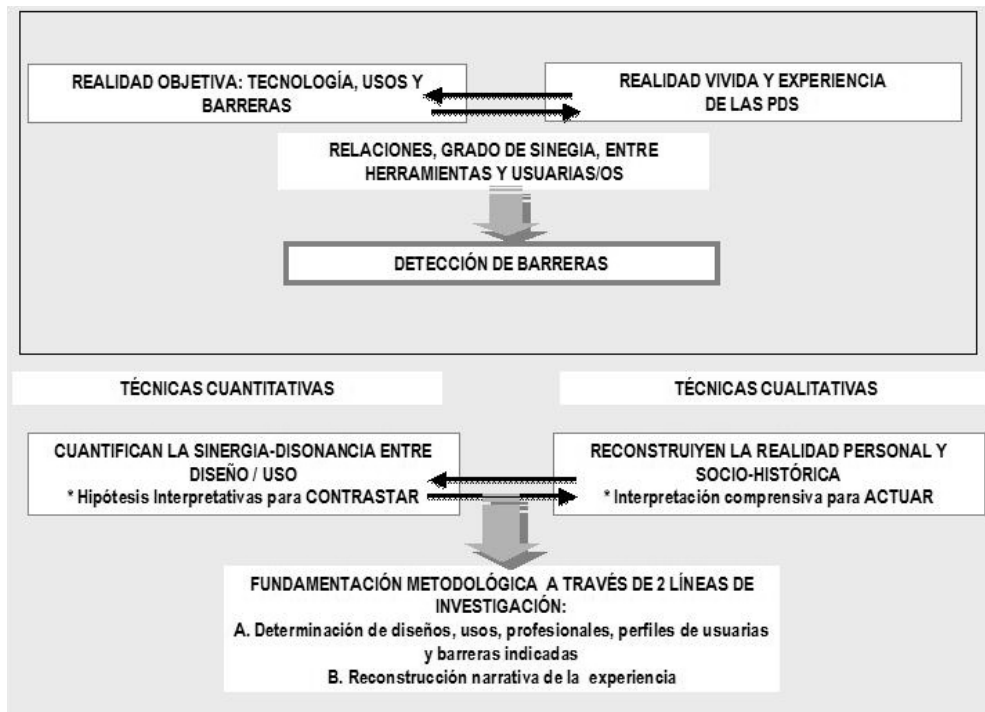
REALIDAD OBJETIVA: TECNOLOGÍA, USOS Y BARRERAS

REALIDAD VIVIDA Y EXPERIENCIA DE LAS PDS

RELACIONES, GRADO DE SINEGIA, ENTRE HERRAMIENTAS Y USUARIAS/OS

DETECCIÓN DE BARRERAS

TÉCNICAS CUANTITATIVAS

TÉCNICAS CUALITATIVAS

CUANTIFICAN LA SINERGIA-DISONANCIA ENTRE DISEÑO / USO
* Hipótesis Interpretativas para CONTRASTAR

RECONSTRUIYEN LA REALIDAD PERSONAL Y SOCIO-HISTÓRICA
* Interpretación comprensiva para ACTUAR

FUNDAMENTACIÓN METODOLÓGICA A TRAVÉS DE 2 LÍNEAS DE INVESTIGACIÓN:
A. Determinación de diseños, usos, profesionales, perfiles de usuarias y barreras indicadas
B. Reconstrucción narrativa de la experiencia